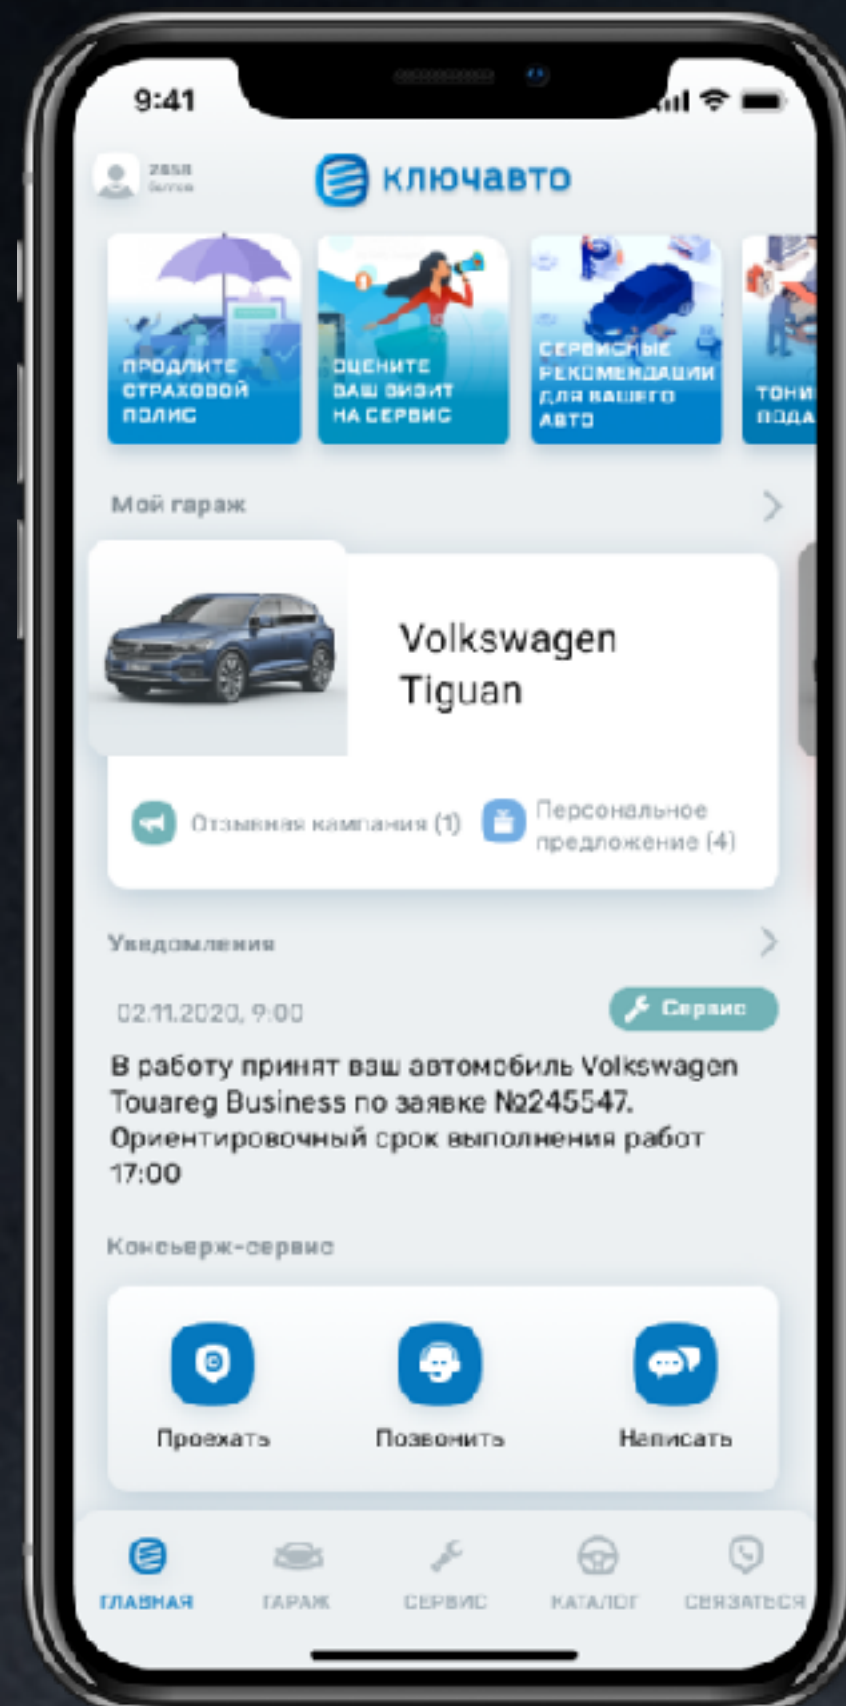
9:41

2858 баллов

ключавто

ПРОДЛИТЕ СТРАХОВОЙ ПОЛИС

ОЦЕНИТЕ ВАШ ВИЗИТ НА СЕРВИС

СЕРВИСНЫЕ РЕКОМЕНДАЦИИ ДЛЯ ВАШЕГО АВТО

ТОН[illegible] ПОДА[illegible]

Мой гараж

Volkswagen Tiguan

Отзывная кампания (1)

Персональное предложение (4)

Уведомления

02.11.2020, 9:00

Сервис

В работу принят ваш автомобиль Volkswagen Touareg Business по заявке №245547. Ориентировочный срок выполнения работ 17:00

Консьерж-сервис

Проехать

Позвонить

Написать

ГЛАВНАЯ

ГАРАЖ

СЕРВИС

КАТАЛОГ

СВЯЗАТЬСЯ